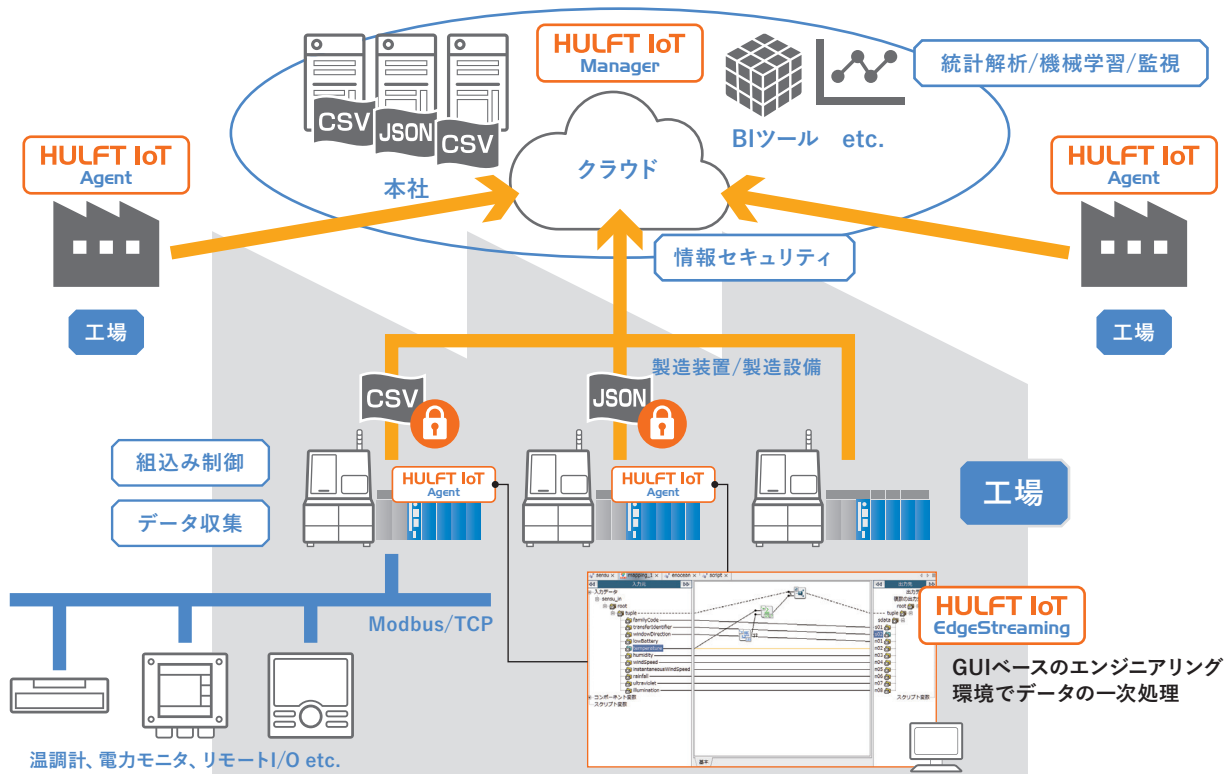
HULFT IoT
Manager

CSV JSON CSV

本社

クラウド

BIツール etc.

統計解析/機械学習/監視

HULFT IoT
Agent

工場

HULFT IoT
Agent

工場

情報セキュリティ

製造装置/製造設備

CSV

JSON

組込み制御

データ収集

HULFT IoT
Agent

HULFT IoT
Agent

工場

Modbus/TCP

HULFT IoT
EdgeStreaming

GUIベースのエンジニアリング環境でデータの一次処理

温調計、電力モニタ、リモートI/O etc.

入力データ
root
tuple
familyCode
transferIdentifier
windowDirection
lowBattery
temperature
humidity
windSpeed
instantaneousWindSpeed
rainfall
ultraviolet
illumination
コンポーネント変数
スクリプト変数

出力データ
tuple
スクリプト変数